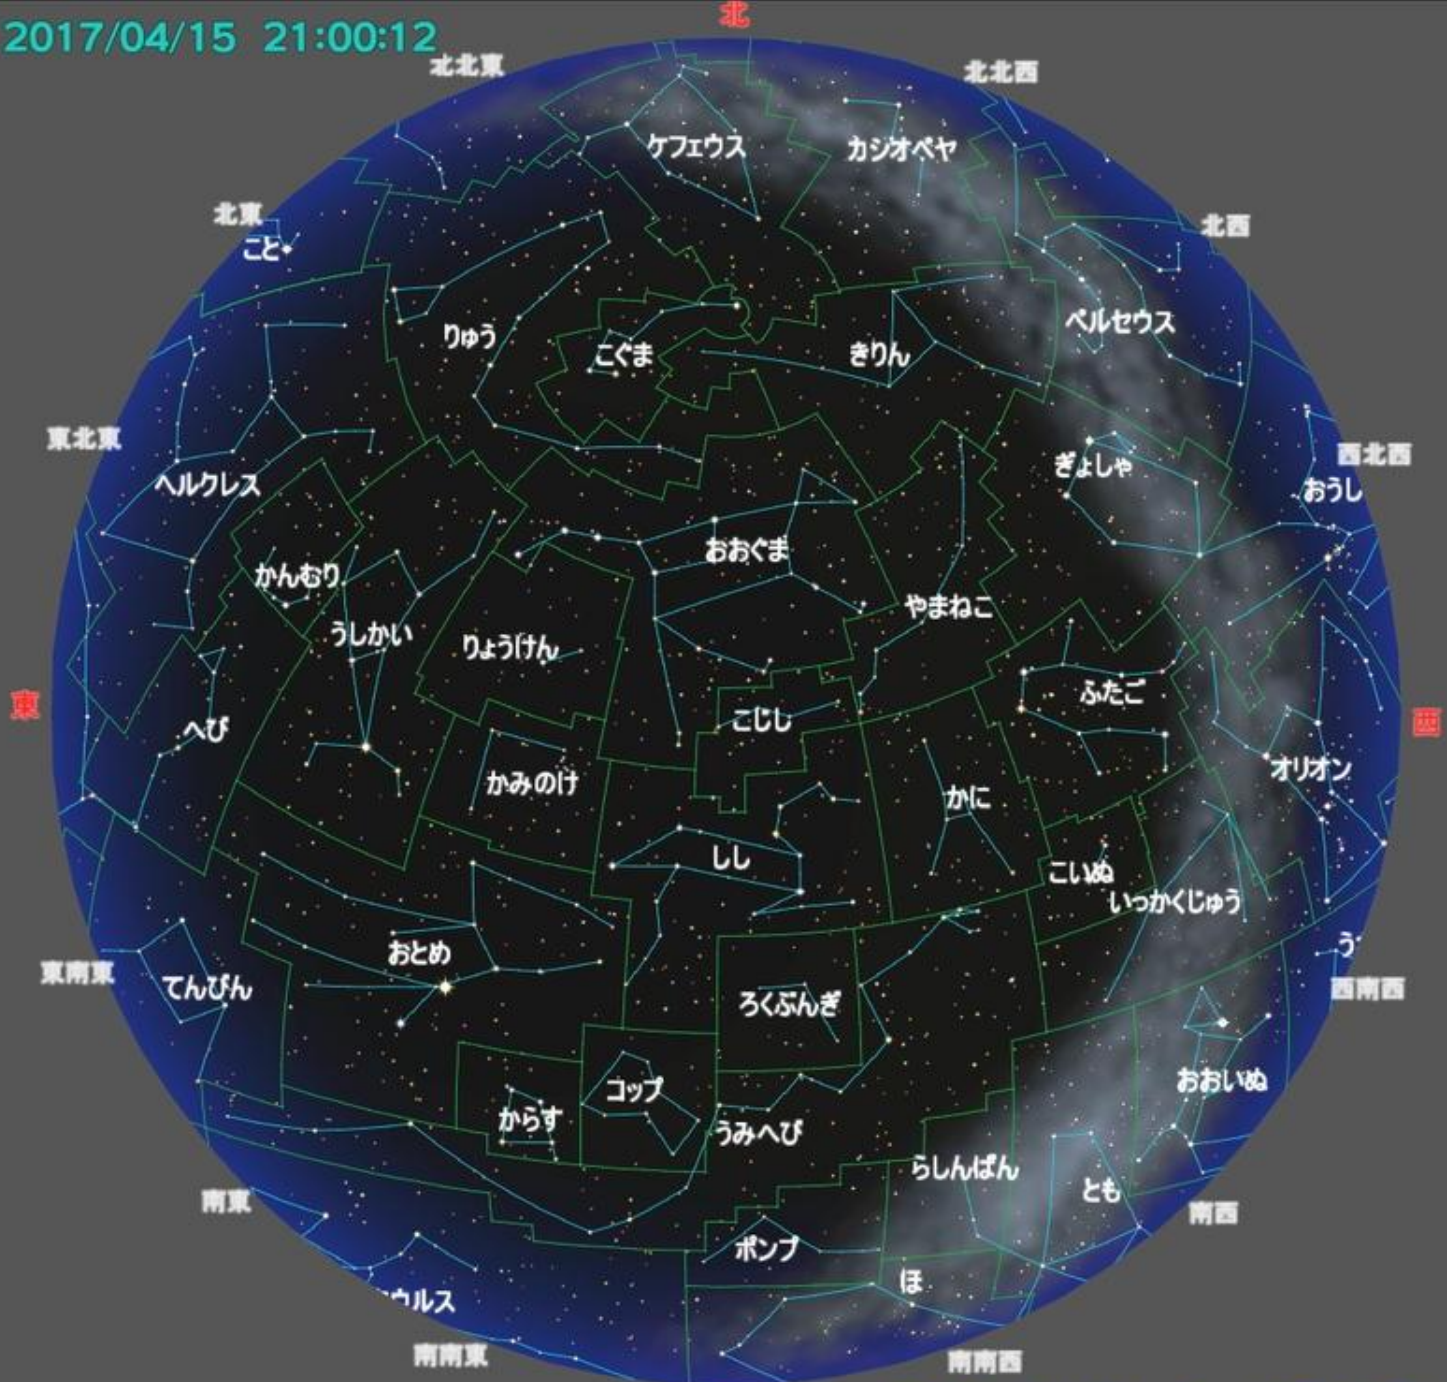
2017/04/15 21:00:12

北
北北東
北北西
ケフェウス
カシオペヤ
北東
こと
北西
りゅう
こぐま
きりん
ペルセウス
東北東
ヘルクレス
ぎょしゃ
西北西
おうし
おおぐま
かんむり
やまねこ
うしかい
りょうけん
東
ふたご
西
へび
こじし
オリオン
かみのけ
かに
しし
こいぬ
いっかくじゅう
おとめ
う
東南東
西南西
てんびん
ろくぶんぎ
おおいぬ
コップ
からす
うみへび
らしんばん
とも
南東
南西
ポンプ
ほ
ウルス
南南東
南南西